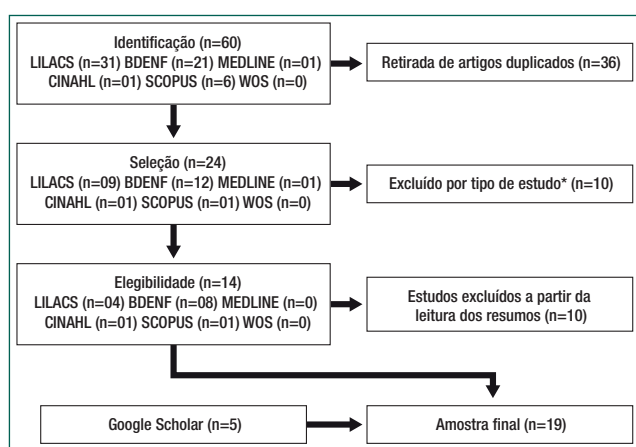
Identificação (n=60)
LILACS (n=31) BDENF (n=21) MEDLINE (n=01)
CINAHL (n=01) SCOPUS (n=6) WOS (n=0)

Retirada de artigos duplicados (n=36)

Seleção (n=24)
LILACS (n=09) BDENF (n=12) MEDLINE (n=01)
CINAHL (n=01) SCOPUS (n=01) WOS (n=0)

Excluído por tipo de estudo* (n=10)

Elegibilidade (n=14)
LILACS (n=04) BDENF (n=08) MEDLINE (n=0)
CINAHL (n=01) SCOPUS (n=01) WOS (n=0)

Estudos excluídos a partir da leitura dos resumos (n=10)

Google Scholar (n=5)

Amostra final (n=19)